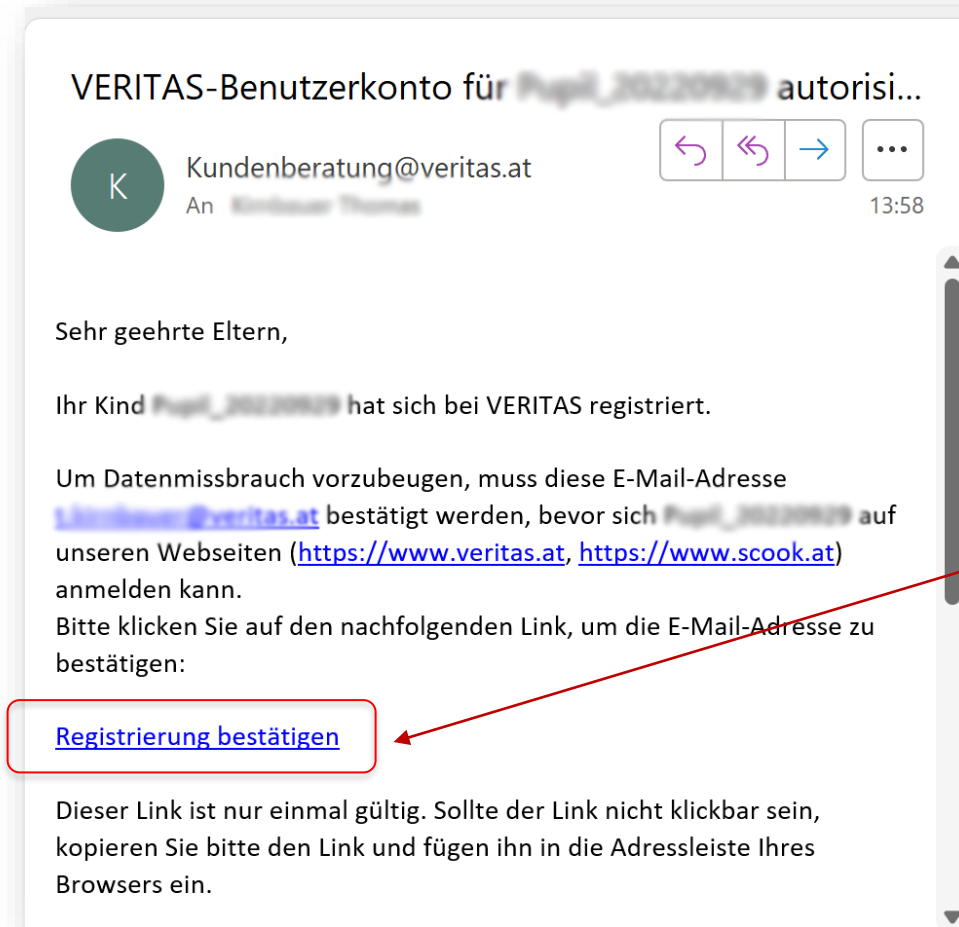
VERITAS-Benutzerkonto für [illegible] autorisi...

K

Kundenberatung@veritas.at
An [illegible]

13:58

Sehr geehrte Eltern,

Ihr Kind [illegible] hat sich bei VERITAS registriert.

Um Datenmissbrauch vorzubeugen, muss diese E-Mail-Adresse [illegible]@veritas.at bestätigt werden, bevor sich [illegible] auf unseren Webseiten (https://www.veritas.at, https://www.scook.at) anmelden kann.
Bitte klicken Sie auf den nachfolgenden Link, um die E-Mail-Adresse zu bestätigen:

Registrierung bestätigen

Dieser Link ist nur einmal gültig. Sollte der Link nicht klickbar sein, kopieren Sie bitte den Link und fügen ihn in die Adressleiste Ihres Browsers ein.